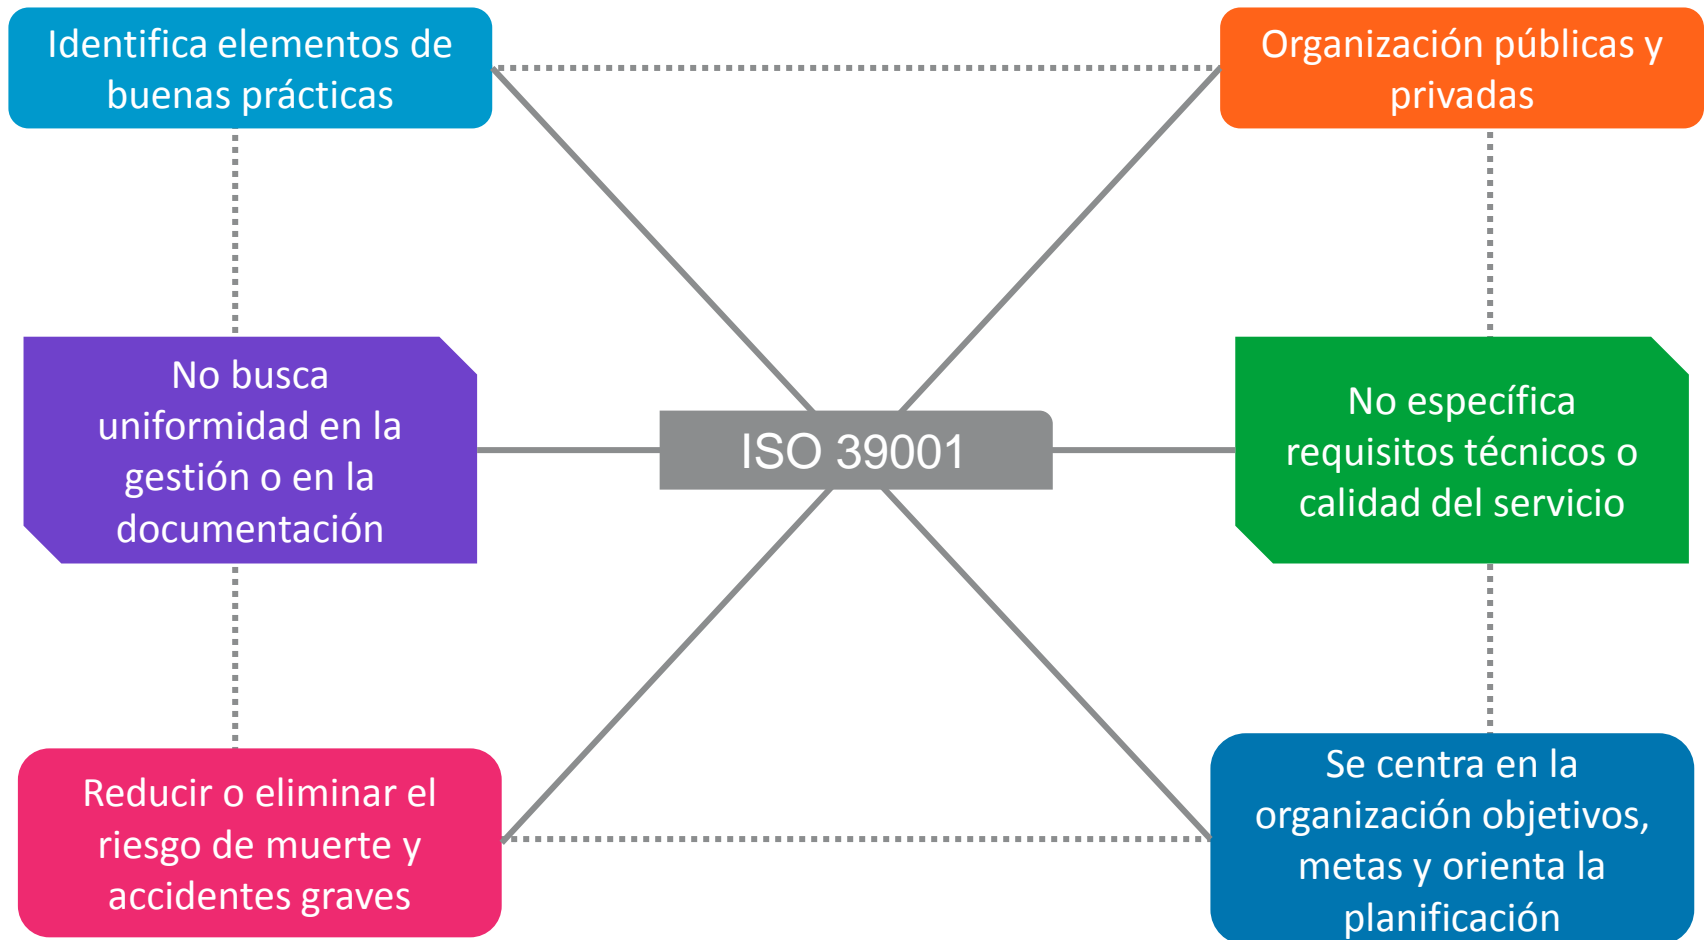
Identifica elementos de buenas prácticas

Organización públicas y privadas

No busca uniformidad en la gestión o en la documentación

ISO 39001

No específica requisitos técnicos o calidad del servicio

Reducir o eliminar el riesgo de muerte y accidentes graves

Se centra en la organización objetivos, metas y orienta la planificación